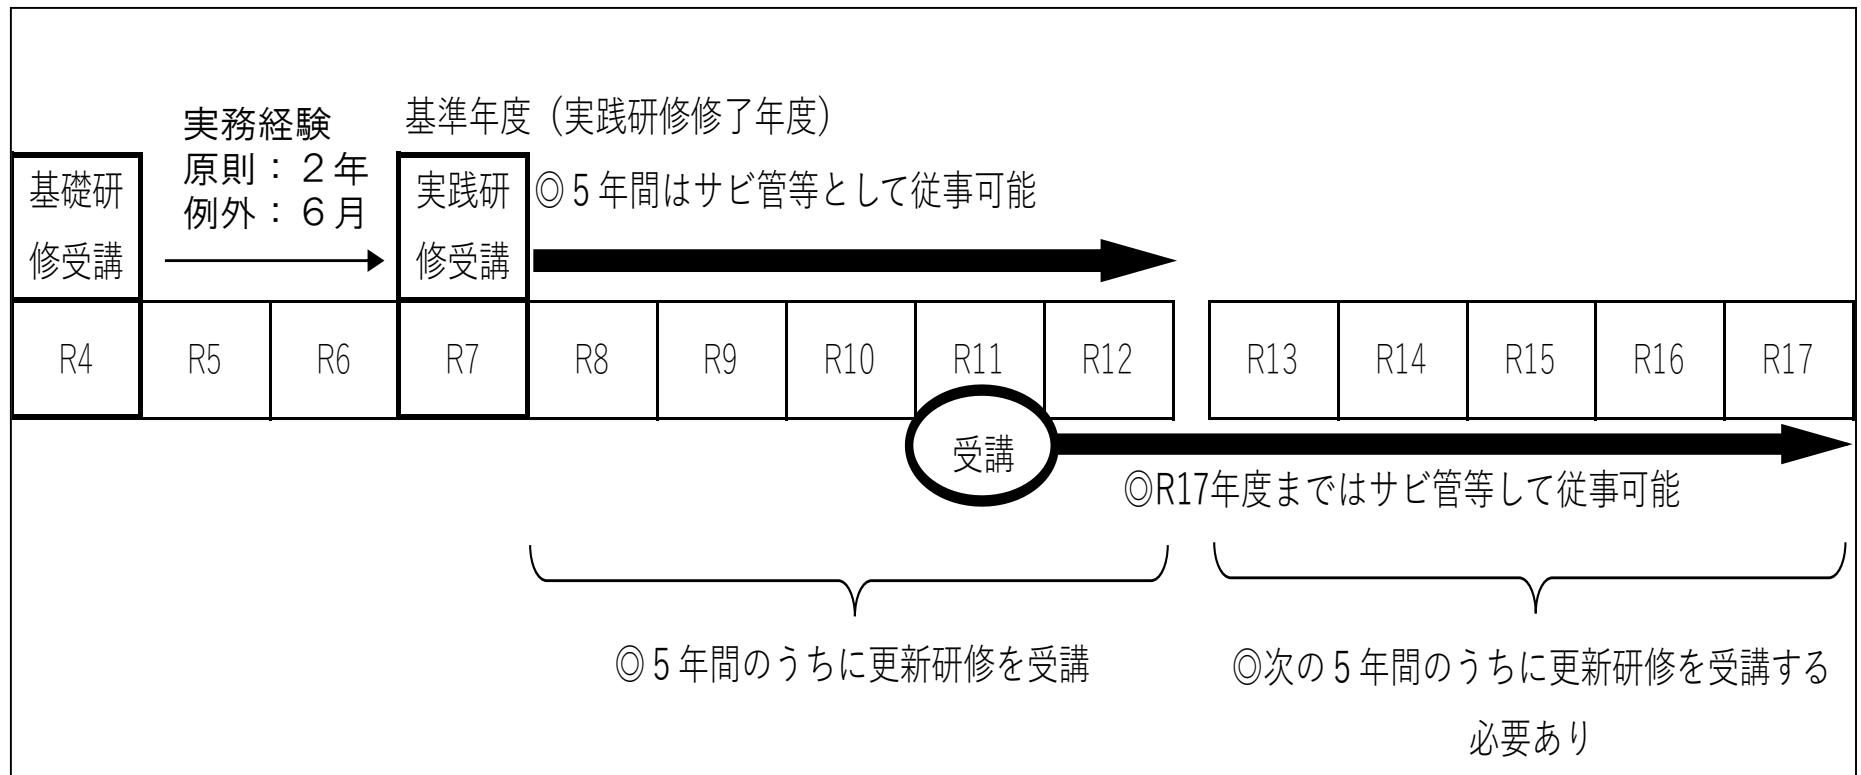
実務経験
原則：２年
例外：６月

基準年度（実践研修修了年度）

基礎研修受講

実践研修受講

◎５年間はサビ管等として従事可能

| R4 | R5 | R6 | R7 | R8 | R9 | R10 | R11 | R12 |
|---|---|---|---|---|---|---|---|---|

| R13 | R14 | R15 | R16 | R17 |
|---|---|---|---|---|

受講

◎R17年度まではサビ管等して従事可能

◎５年間のうちに更新研修を受講

◎次の５年間のうちに更新研修を受講する必要あり